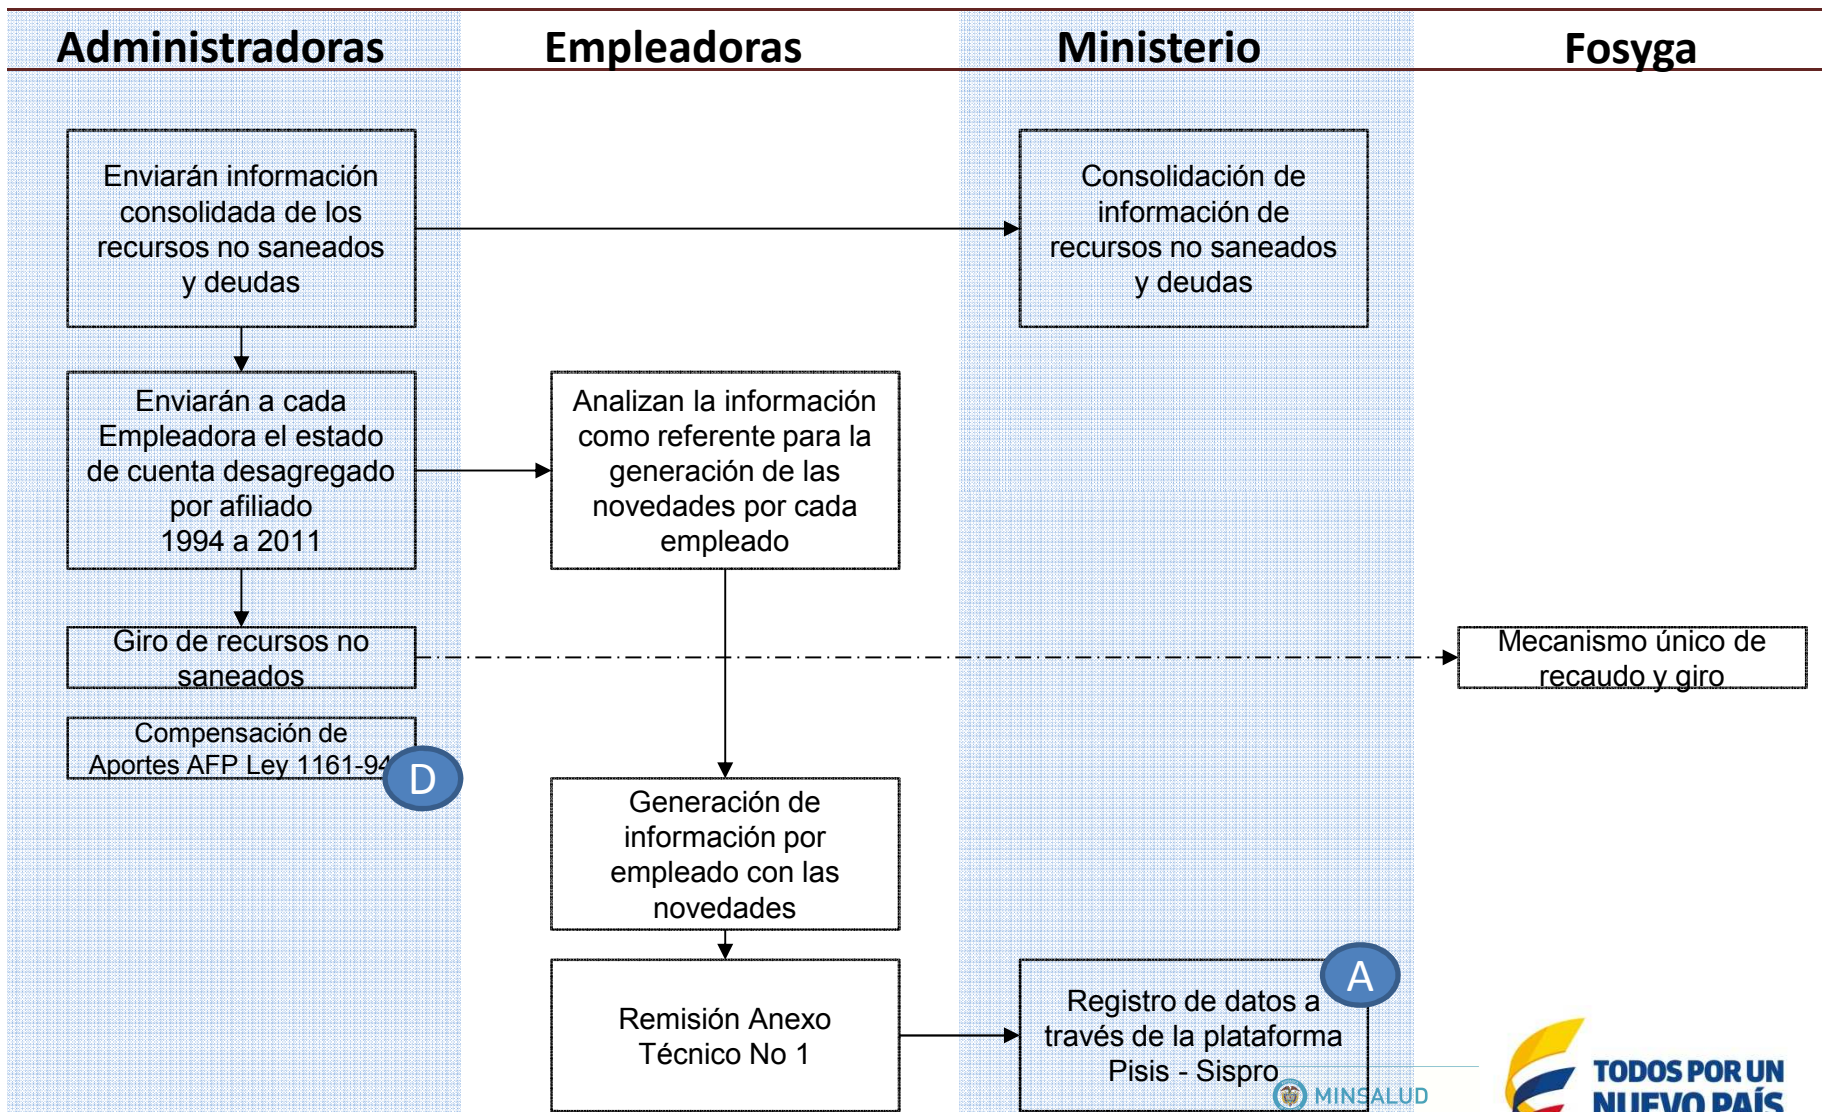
Administradoras

Empleadoras

Ministerio

Fosyga

Enviarán información consolidada de los recursos no saneados y deudas

Consolidación de información de recursos no saneados y deudas

Enviarán a cada Empleadora el estado de cuenta desagregado por afiliado 1994 a 2011

Analizan la información como referente para la generación de las novedades por cada empleado

Giro de recursos no saneados

Mecanismo único de recaudo y giro

Compensación de Aportes AFP Ley 1161-94

D

Generación de información por empleado con las novedades

Remisión Anexo Técnico No 1

Registro de datos a través de la plataforma Pisis - Sispro

A

MINSALUD

TODOS POR UN NUEVO PAÍS